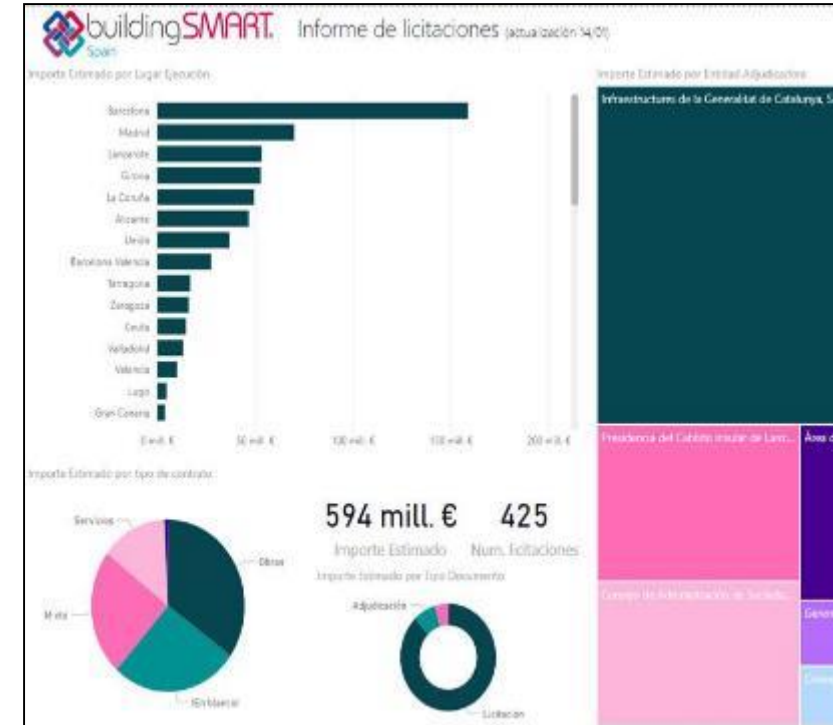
buildingSMART. Spain

Informe de licitaciones (actualización 14/01)

Importe Estimado por Lugar Ejecución

Barcelona
Madrid
Lanzarote
Girona
La Coruña
Alicante
Lleida
Barcelona Valencia
Tarragona
Zaragoza
Ceuta
Valladolid
Valencia
Lugo
Gran Canaria

0 mill. €
50 mill. €
100 mill. €
150 mill. €
200 mill. €

Importe Estimado por Entidad Adjudicadora

Infraestructures de la Generalitat de Catalunya, S

Presidencia del Cabildo Insular de Lanz...

Área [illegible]

Consejo de Administración de Sociedad...

Gene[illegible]

Importe Estimado por tipo de contrato

Servicios
Obras
Mixto
Suministros

594 mill. €
Importe Estimado

425
Num. licitaciones

Importe Estimado por Tipo Documento

Adjudicación
Licitación